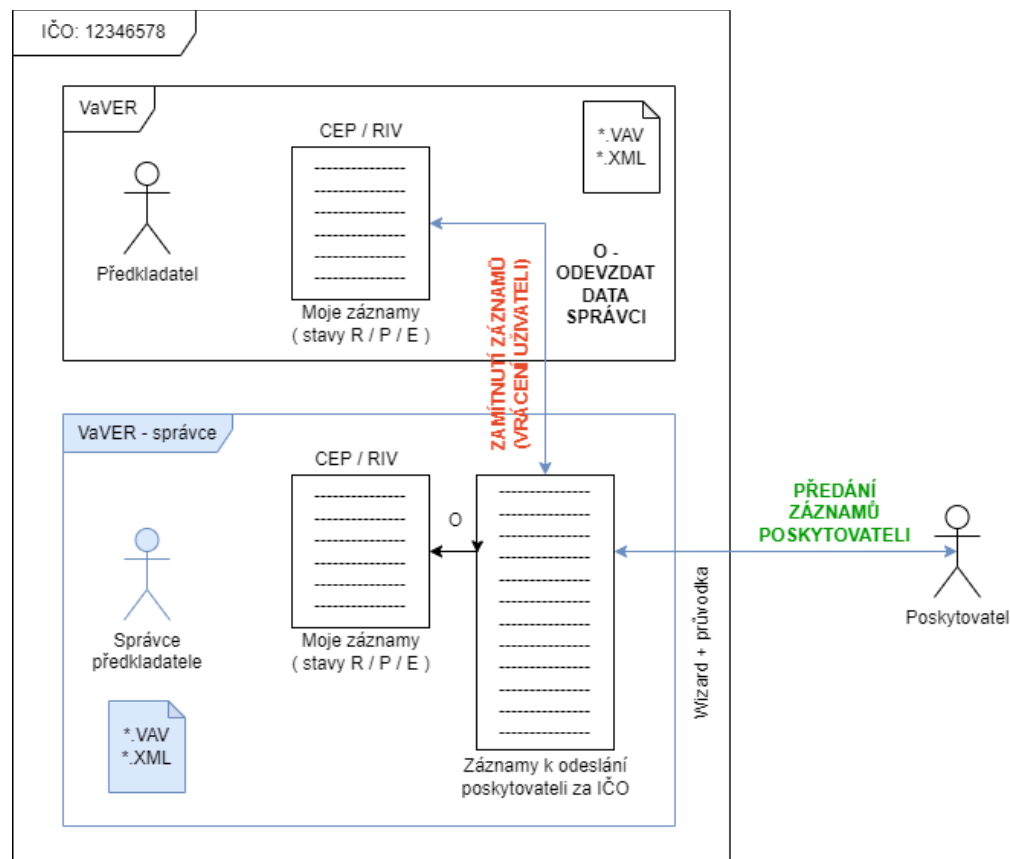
IČO: 12346578

VaVER

CEP / RIV

--------------
--------------
--------------
--------------
--------------
--------------

Moje záznamy
( stavy R / P / E )

*.VAV
*.XML

Předkladatel

O - ODEVZDAT DATA SPRÁVCI

ZAMÍTNUTÍ ZÁZNAMŮ (VRÁCENÍ UŽIVATELI)

VaVER - správce

CEP / RIV

--------------
--------------
--------------
--------------
--------------
--------------

Moje záznamy
( stavy R / P / E )

O

Správce předkladatele

*.VAV
*.XML

Záznamy k odeslání poskytovateli za IČO

PŘEDÁNÍ ZÁZNAMŮ POSKYTOVATELI

Wizard + průvodka

Poskytovatel